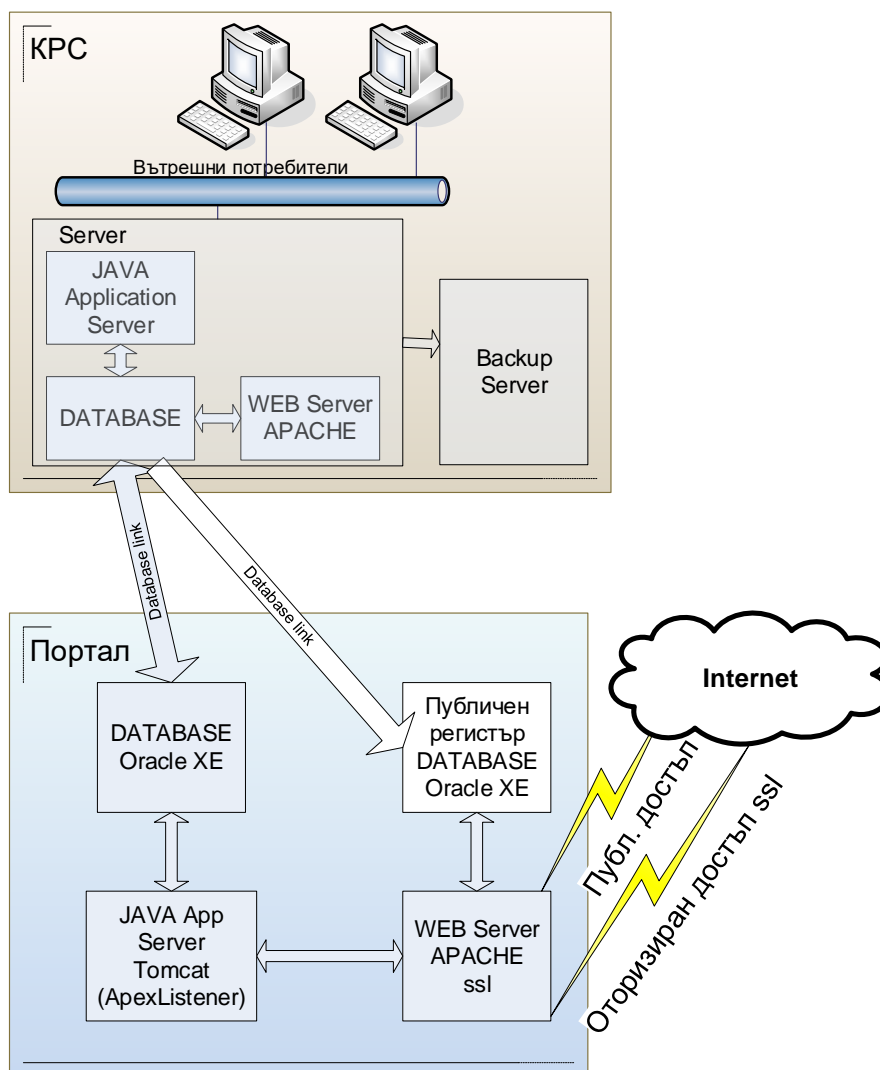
КРС

Вътрешни потребители

Server

JAVA Application Server

DATABASE

WEB Server APACHE

Backup Server

Database link

Database link

Портал

Internet

DATABASE Oracle XE

Публичен регистър DATABASE Oracle XE

JAVA App Server Tomcat (ApexListener)

WEB Server APACHE ssl

Публ. достъп

Оторизиран достъп ssl